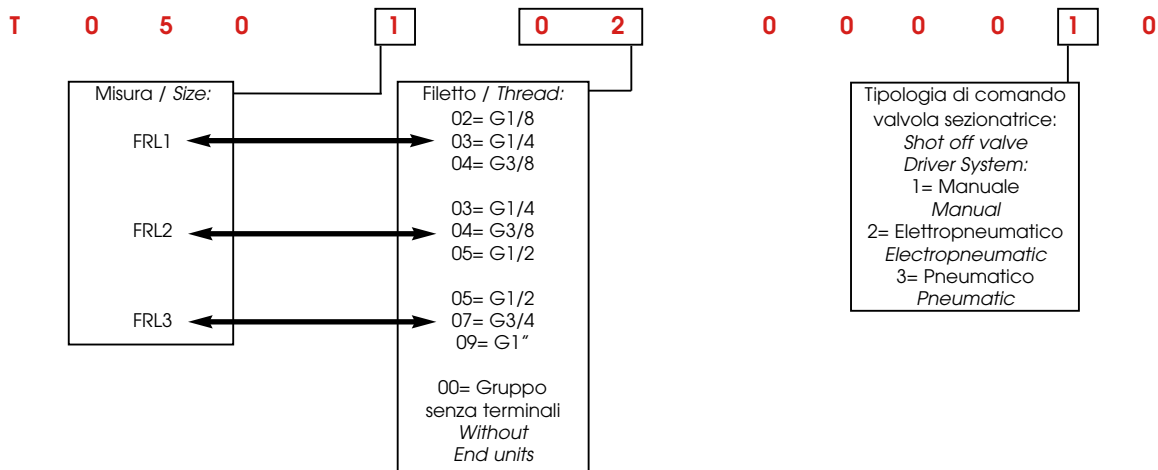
T 0 5 0 1 0 2 0 0 0 0 1 0

Misura / *Size:*

FRL1

FRL2

FRL3

Filetto / *Thread:*
02= G1/8
03= G1/4
04= G3/8

03= G1/4
04= G3/8
05= G1/2

05= G1/2
07= G3/4
09= G1"

00= Gruppo senza terminali
*Without End units*

Tipologia di comando valvola sezionatrice:
*Shot off valve Driver System:*
1= Manuale
*Manual*
2= Elettropneumatico
*Electropneumatic*
3= Pneumatico
*Pneumatic*